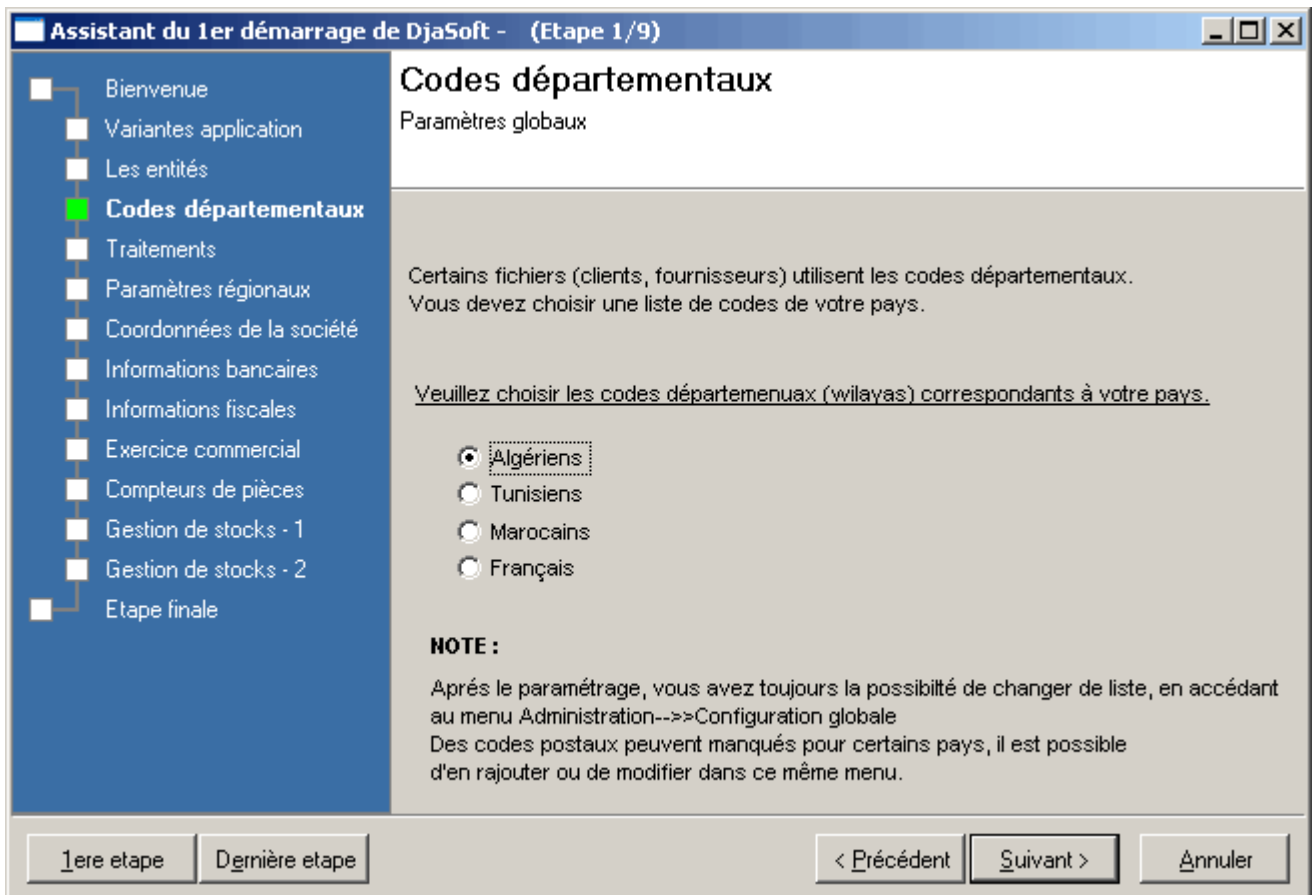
Assistant du 1er démarrage de DjaSoft - (Etape 1/9)

Bienvenue
Variantes application
Les entités
Codes départementaux
Traitements
Paramètres régionaux
Coordonnées de la société
Informations bancaires
Informations fiscales
Exercice commercial
Compteurs de pièces
Gestion de stocks - 1
Gestion de stocks - 2
Etape finale

Codes départementaux
Paramètres globaux

Certains fichiers (clients, fournisseurs) utilisent les codes départementaux.
Vous devez choisir une liste de codes de votre pays.

Veuillez choisir les codes départemenuax (wilayas) correspondants à votre pays.

Algériens
Tunisiens
Marocains
Français

NOTE :

Aprés le paramétrage, vous avez toujours la possibilté de changer de liste, en accédant au menu Administration-->>Configuration globale
Des codes postaux peuvent manqués pour certains pays, il est possible d'en rajouter ou de modifier dans ce même menu.

1ere etape
Dernière etape
< Précédent
Suivant >
Annuler